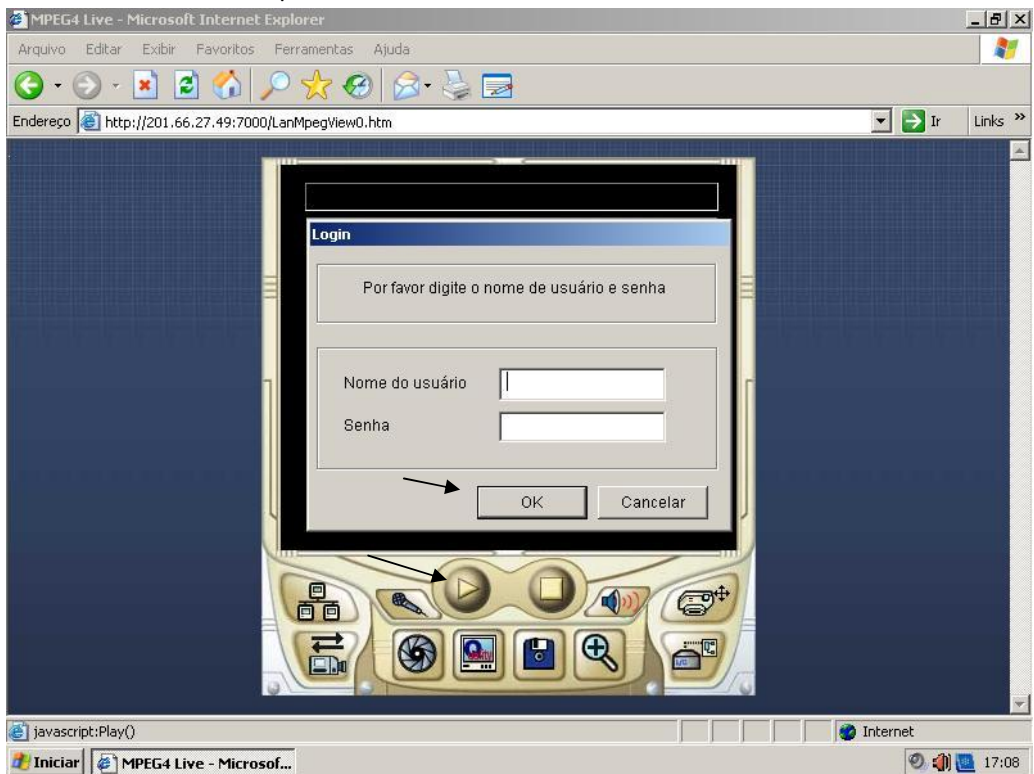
MPEG4 Live - Microsoft Internet Explorer

Arquivo Editar Exibir Favoritos Ferramentas Ajuda

Endereço http://201.66.27.49:7000/LanMpegView0.htm

Ir

Links »

Login

Por favor digite o nome de usuário e senha

Nome do usuário

Senha

OK

Cancelar

javascript:Play()

Internet

Iniciar

MPEG4 Live - Microsof...

17:08